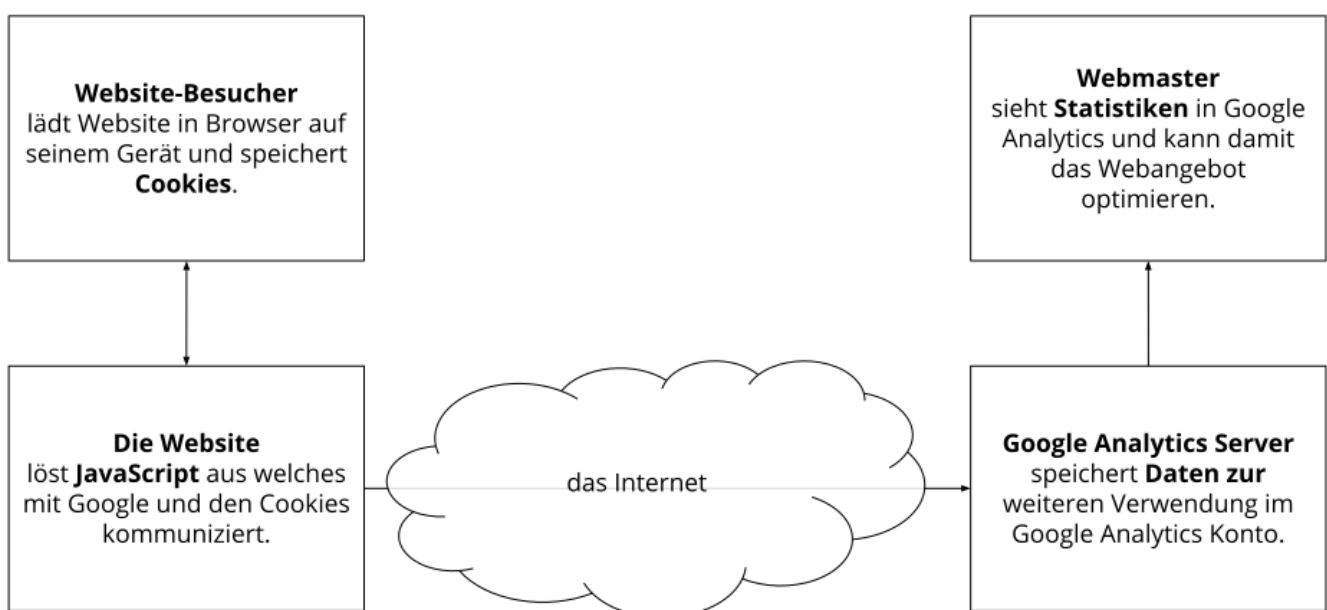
**Website-Besucher**
lädt Website in Browser auf seinem Gerät und speichert **Cookies**.

**Webmaster**
sieht **Statistiken** in Google Analytics und kann damit das Webangebot optimieren.

**Die Website**
löst **JavaScript** aus welches mit Google und den Cookies kommuniziert.

das Internet

**Google Analytics Server**
speichert **Daten zur** weiteren Verwendung im Google Analytics Konto.